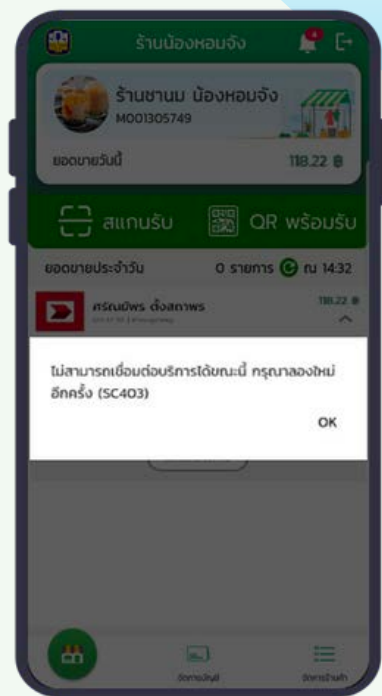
ร้านน้องหอมจัง

ร้านชานม น้องหอมจัง
M001305749

ยอดขายวันนี้ 118.22 ฿

สแกนรับ QR พร้อมรับ

ยอดขายประจำวัน 0 รายการ ณ 14:32

ศรัณย์พร ตั้งสถาพร 118.22 ฿
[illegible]

ไม่สามารถเชื่อมต่อบริการได้ขณะนี้ กรุณาลองใหม่อีกครั้ง (SC403)

OK

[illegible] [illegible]